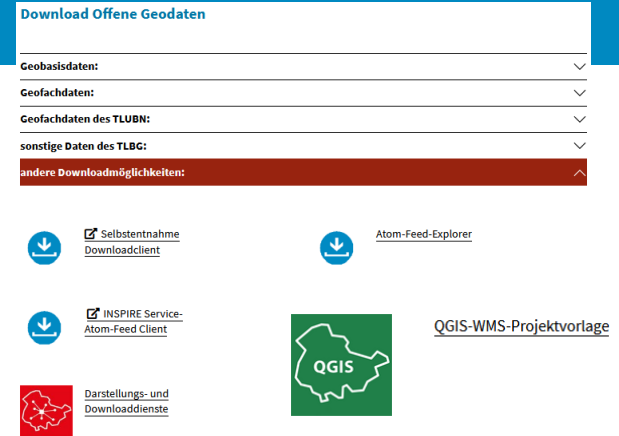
Download Offene Geodaten

Geobasisdaten:

Geofachdaten:

Geofachdaten des TLUBN:

sonstige Daten des TLBG:

andere Downloadmöglichkeiten:

Selbstentnahme Downloadclient

Atom-Feed-Explorer

INSPIRE Service-Atom-Feed Client

QGIS

QGIS-WMS-Projektvorlage

Darstellungs- und Downloaddienste